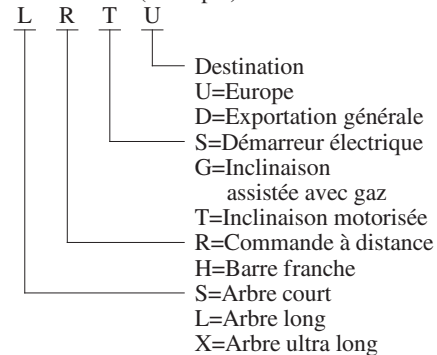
L R T U

Destination
U=Europe
D=Exportation générale
S=Démarreur électrique
G=Inclinaison assistée avec gaz
T=Inclinaison motorisée
R=Commande à distance
H=Barre franche
S=Arbre court
L=Arbre long
X=Arbre ultra long